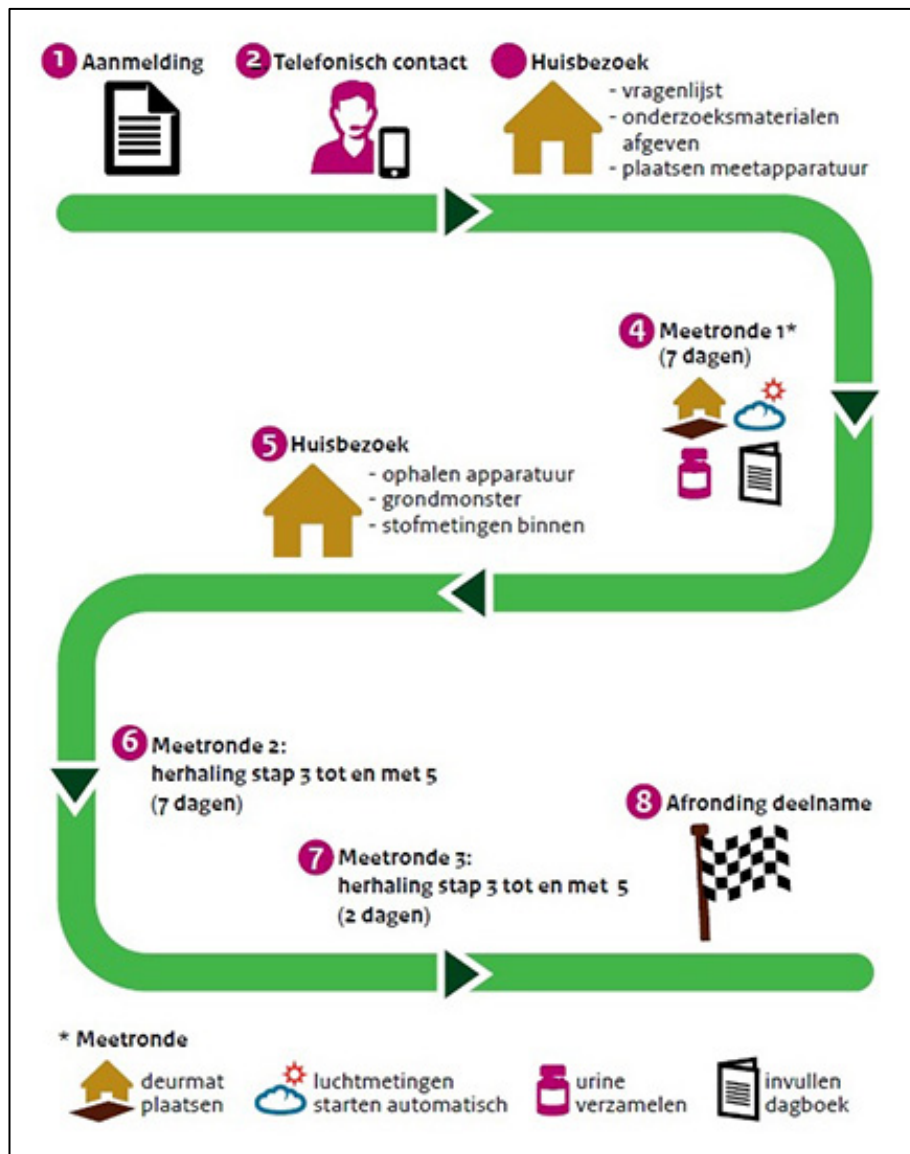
1 Aanmelding

2 Telefonisch contact

Huisbezoek
- vragenlijst
- onderzoeksmaterialen afgeven
- plaatsen meetapparatuur

4 Meetronde 1* (7 dagen)

5 Huisbezoek
- ophalen apparatuur
- grondmonster
- stofmetingen binnen

6 Meetronde 2: herhaling stap 3 tot en met 5 (7 dagen)

7 Meetronde 3: herhaling stap 3 tot en met 5 (2 dagen)

8 Afronding deelname

* Meetronde

deurmat plaatsen

luchtmetingen starten automatisch

urine verzamelen

invullen dagboek